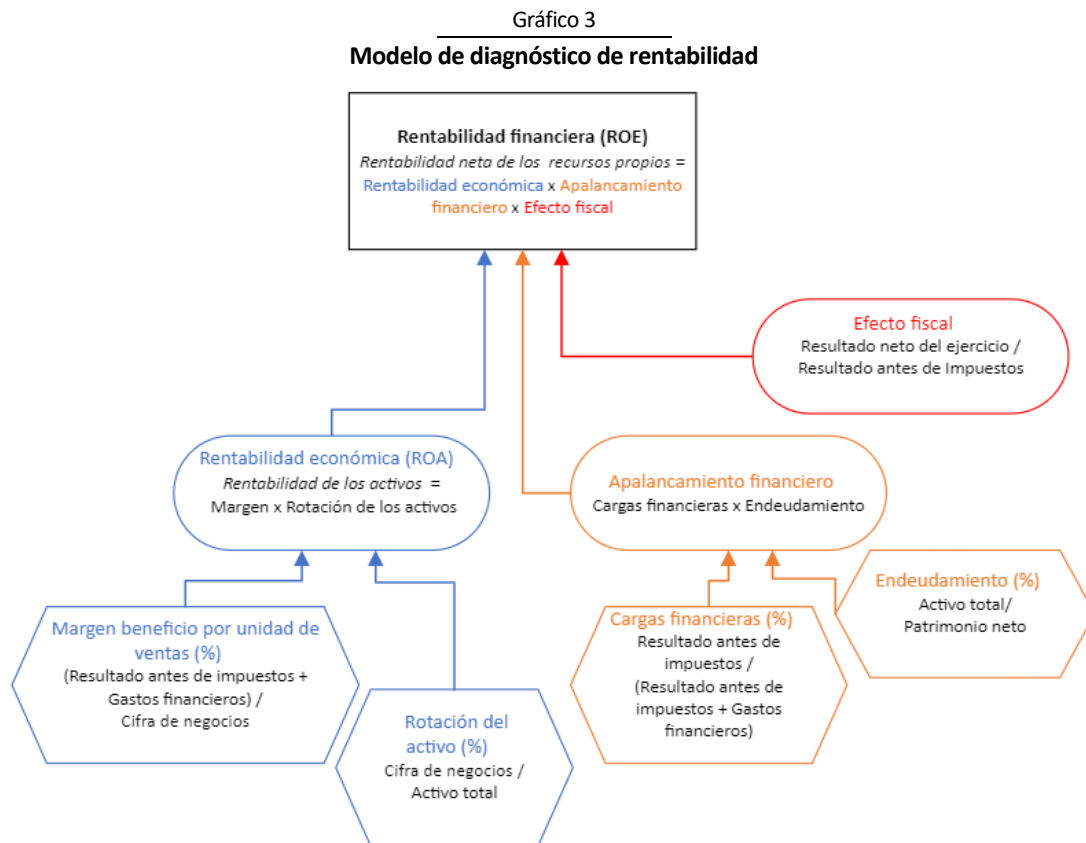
Gráfico 3

**Modelo de diagnóstico de rentabilidad**

**Rentabilidad financiera (ROE)**
*Rentabilidad neta de los recursos propios* =
Rentabilidad económica x Apalancamiento financiero x Efecto fiscal

Efecto fiscal
Resultado neto del ejercicio / Resultado antes de Impuestos

Rentabilidad económica (ROA)
*Rentabilidad de los activos* =
Margen x Rotación de los activos

Apalancamiento financiero
Cargas financieras x Endeudamiento

Endeudamiento (%)
Activo total/ Patrimonio neto

Margen beneficio por unidad de ventas (%)
(Resultado antes de impuestos + Gastos financieros) / Cifra de negocios

Cargas financieras (%)
Resultado antes de impuestos / (Resultado antes de impuestos + Gastos financieros)

Rotación del activo (%)
Cifra de negocios / Activo total